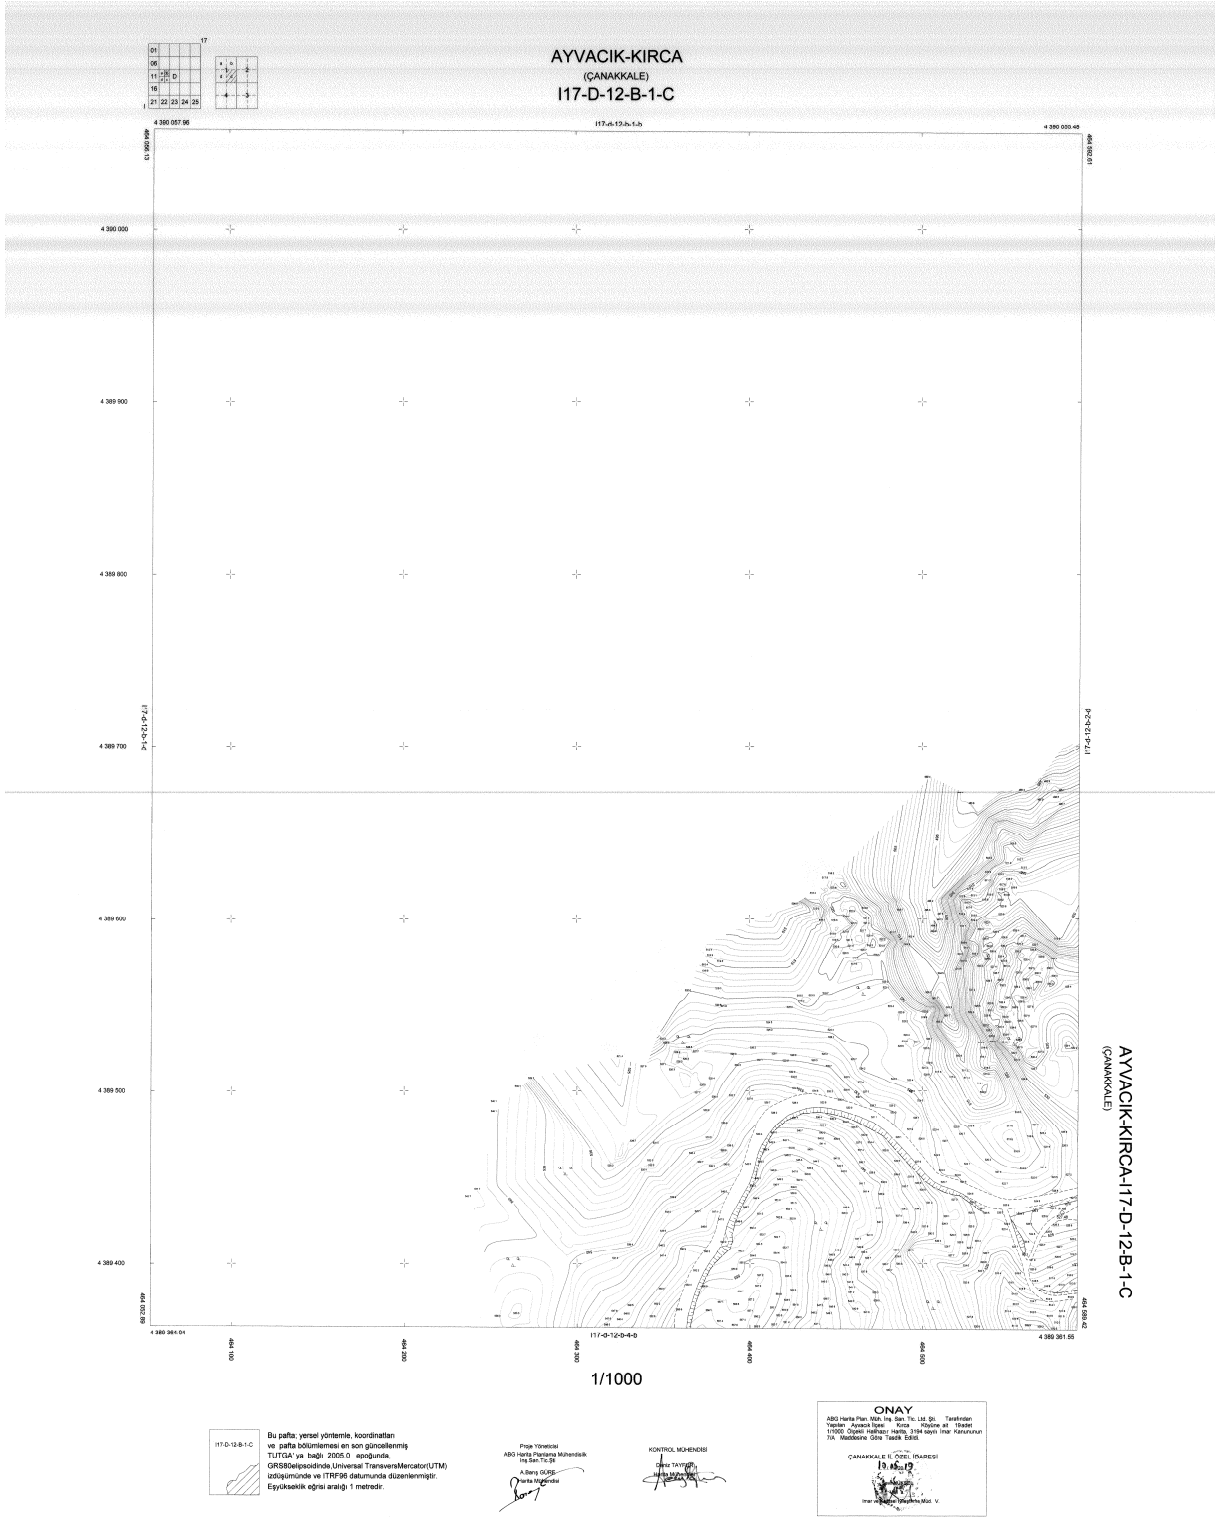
17
01
06
11 D
16
21 22 23 24 25

AYVACIK-KIRCA
(ÇANAKKALE)
I17-D-12-B-1-C

4 390 057.96
I17-d-12-b-1-b
4 390 055.48
464 056.13
464 592.61

4 390 000
4 389 900
4 389 800
4 389 700
4 389 600
4 389 500
4 389 400

I17-d-12-b-1-a
I17-d-12-b-2-d

AYVACIK-KIRCA-I17-D-12-B-1-C
(ÇANAKKALE)

464 052.89
464 589.42
4 389 364.04
I17-d-12-b-4-b
4 389 361.55

464 100
464 200
464 300
464 400
464 500

1/1000

I17-D-12-B-1-C

Bu pafta; yersel yöntemle, koordinatları ve pafta bölümlemesi en son güncellenmiş TUTGA' ya bağlı 2005.0 epoğunda, GRS80elipsoidinde,Universal TransversMercator(UTM) izdüşümünde ve ITRF96 datumunda düzenlenmiştir. Eşyükseklik eğrisi aralığı 1 metredir.

Proje Yöneticisi
ABG Harita Planlama Mühendislik İnş.San.Tic.Şti.
A.Barış GÜRE
Harita Mühendisi

KONTROL MÜHENDİSİ
Deniz TAYFUR
Harita Mühendisi

ONAY
ABG Harita Plan. Müh. İnş. San. Tic. Ltd. Şti. Tarafından Yapılan Ayvacık İlçesi Kırca Köyüne ait 19adet 1/1000 Ölçekli Halihazır Harita, 3194 sayılı İmar Kanununun 7/A Maddesine Göre Tasdik Edildi.

ÇANAKKALE İL ÖZEL İDARESİ
19.05.12
İmar ve Kentsel İyileştirme Müd. V.